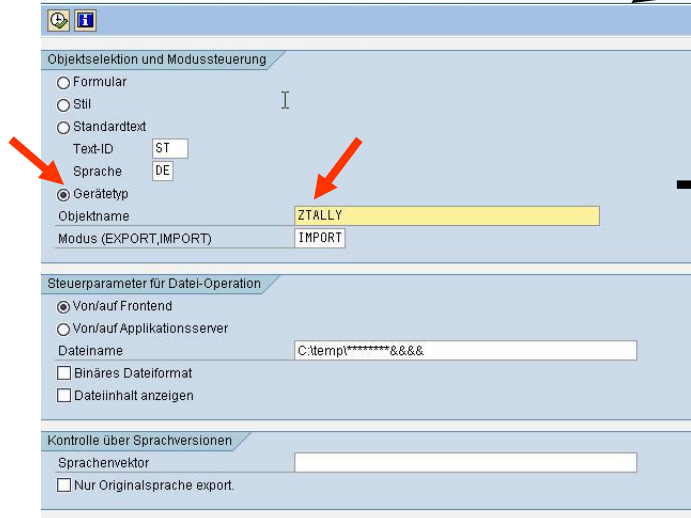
Objektselektion und Modussteuerung

Formular

Stil

Standardtext

Text-ID ST

Sprache DE

Gerätetyp

Objektname ZTALLY

Modus (EXPORT,IMPORT) IMPORT

Steuerparameter für Datei-Operation

Von/auf Frontend

Von/auf Applikationsserver

Dateiname C:\temp\********&&&&

Binäres Dateiformat

Dateiinhalt anzeigen

Kontrolle über Sprachversionen

Sprachenvektor

Nur Originalsprache export.